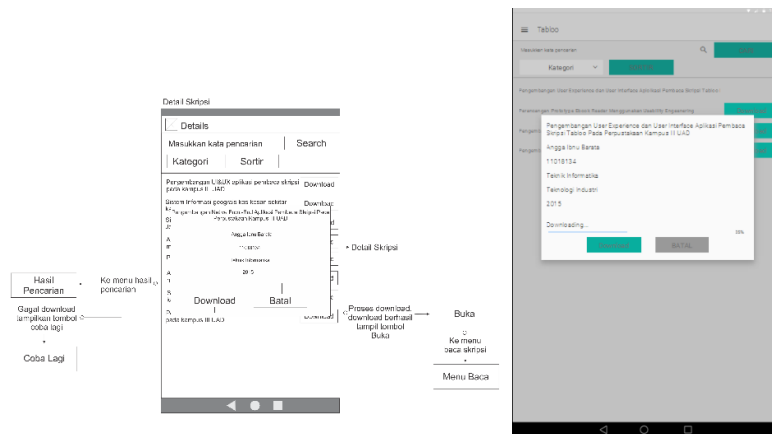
Detail Skripsi

Details

Masukkan kata pencarian

Search

Kategori

Sortir

Pengembangan UI&UX aplikasi pembaca skripsi pada kampus III UAD

Download

Sistem informasi geografis kos kosan sekitar ka

Download

Pengembangan User Experience dan User Interface Aplikasi Pembaca Skripsi Pada Perpustakaan Kampus III UAD

Angga Irsu Barata

Teknik Informatika

2015

Download

Batal

pada kampus III UAD

Download

Detail Skripsi

Hasil Pencarian

Ke menu hasil pencarian

Gagal download tampilkan tombol coba lagi

Coba Lagi

Proses download, download berhasil tampil tombol Buka

Buka

Ke menu baca skripsi

Menu Baca

Tabloo

Masukkan kata pencarian

Kategori

Pengembangan User Experience dan User Interface Aplikasi Pembaca Skripsi Tabloo

Pengembangan Prototype Ebook Reader Menggunakan Usability Engineering

Pengembangan User Experience dan User Interface Aplikasi Pembaca Skripsi Tabloo Pada Perpustakaan Kampus III UAD

Angga Isnu Barata

11018134

Teknik Informatika

Teknologi Industri

2015

Downloading...

35%

BATAL